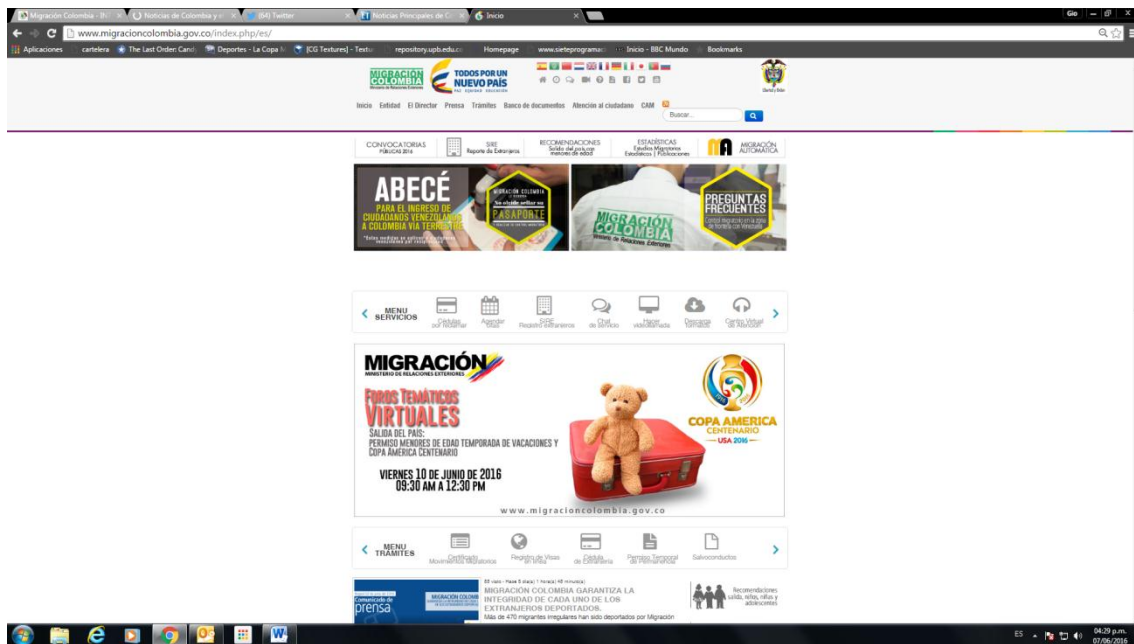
Migración Colombia - IN | Noticias de Colombia y e | (84) Twitter | Noticias Principales de C | Inicio

Gio

www.migracioncolombia.gov.co/index.php/es/

Aplicaciones | cartelera | The Last Order: Cand | Deportes - La Copa | [CG Textures] - Textu | repository.upb.edu.co | Homepage | www.sieteprogramac | Inicio - BBC Mundo | Bookmarks

MIGRACIÓN COLOMBIA Ministerio de Relaciones Exteriores

TODOS POR UN NUEVO PAÍS PAZ EQUIDAD EDUCACIÓN

Inicio Entidad El Director Prensa Trámites Banco de documentos Atención al ciudadano CAM

Buscar...

CONVOCATORIAS PÚBLICAS 2016 | SIRE Reporte de Extranjeros | RECOMENDACIONES Salida del país con menores de edad | ESTADÍSTICAS Estudios Migratorios Estadísticos | Publicaciones | MIGRACIÓN AUTOMÁTICA

ABECÉ PARA EL INGRESO DE CIUDADANOS VENEZOLANOS A COLOMBIA VÍA TERRESTRE

MIGRACIÓN COLOMBIA No olvide sellar su PASAPORTE

PREGUNTAS FRECUENTES Control migratorio en la zona de frontera con Venezuela

MIGRACIÓN COLOMBIA Ministerio de Relaciones Exteriores

MENU SERVICIOS | Cédulas por Nacimiento | Agendar Citas | SIRE Registro extranjeros | Chat de Servicio | Hacer videollamada | Descarga formatos | Centro Virtual de Atención

MIGRACIÓN MINISTERIO DE RELACIONES EXTERIORES

FOROS TEMÁTICOS VIRTUALES

SALIDA DEL PAÍS: PERMISO MENORES DE EDAD TEMPORADA DE VACACIONES Y COPA AMÉRICA CENTENARIO

VIERNES 10 DE JUNIO DE 2016 09:30 AM A 12:30 PM

COPA AMERICA CENTENARIO USA 2016

www.migracioncolombia.gov.co

MENU TRÁMITES | Certificado Movimientos Migratorios | Registro de Visas en línea | Cédula de Extranjería | Permiso Temporal de Permanencia | Salvoconductos

Comunicado de prensa

MIGRACIÓN COLOMBIA GARANTIZA LA INTEGRIDAD DE CADA UNO DE LOS EXTRANJEROS DEPORTADOS.

Más de 470 migrantes irregulares han sido deportados por Migración

Recomendaciones salida, niños, niñas y adolescentes

ES 04:29 p.m. 07/06/2016